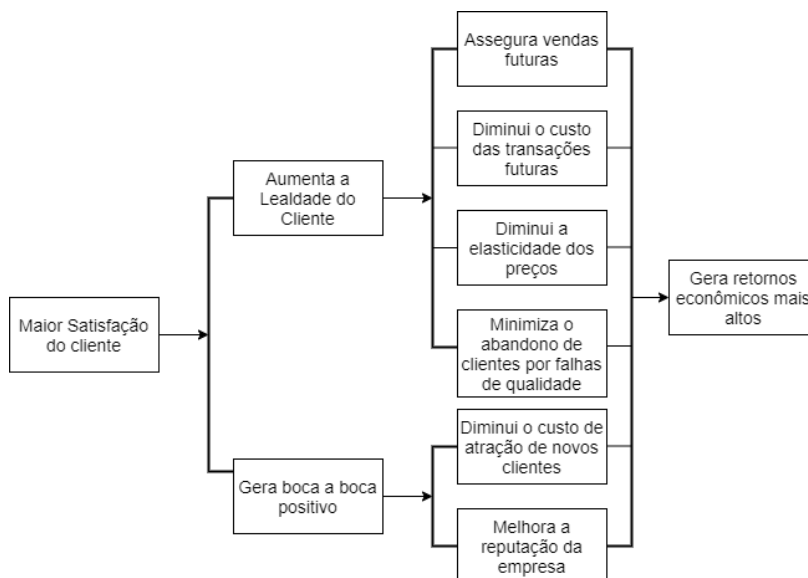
Maior Satisfação do cliente

Aumenta a Lealdade do Cliente

Gera boca a boca positivo

Assegura vendas futuras

Diminui o custo das transações futuras

Diminui a elasticidade dos preços

Minimiza o abandono de clientes por falhas de qualidade

Diminui o custo de atração de novos clientes

Melhora a reputação da empresa

Gera retornos econômicos mais altos